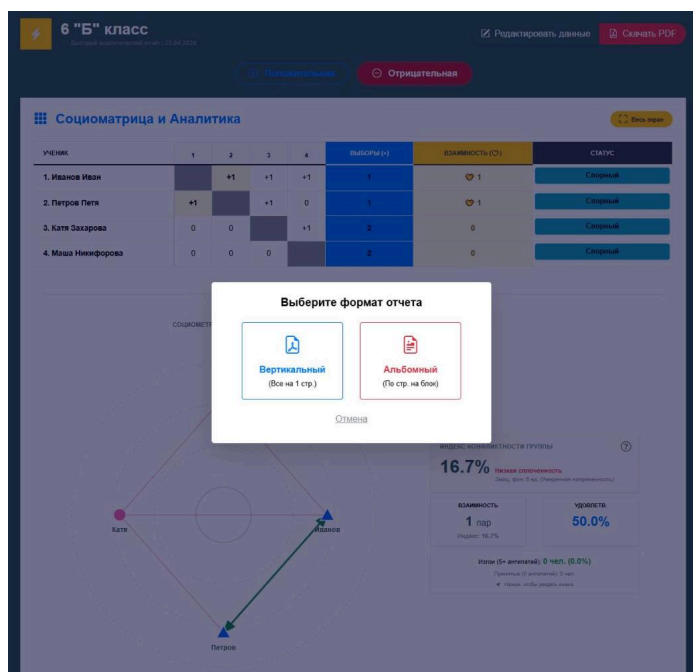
6 "Б" класс

Быстрый анализ. отчет | 23.04.2024

Редактировать данные

Скачать PDF

Положительная

Отрицательная

Социоматрица и Аналитика

Весь экран

| УЧЕНИК | 1 | 2 | 3 | 4 | ВЫБОРЫ (+) | ВЗАИМНОСТЬ | СТАТУС |
|---|---|---|---|---|---|---|---|
| 1. Иванов Иван |  | +1 | +1 | +1 | 1 | 1 | Спорный |
| 2. Петров Петя | +1 |  | +1 | 0 | 1 | 1 | Спорный |
| 3. Катя Захарова | 0 | 0 |  | +1 | 2 | 0 | Спорный |
| 4. Маша Никифорова | 0 | 0 | 0 |  | 2 | 0 | Спорный |

СОЦИОМЕТР

Выберите формат отчета

Вертикальный
(Все на 1 стр.)

Альбомный
(По стр. на блок)

Отмена

ИНДЕКС КОНФЛИКТНОСТИ ГРУППЫ

16.7%
Низкая сплоченность
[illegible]

ВЗАИМНОСТЬ
1 пар
Индекс: 16.7%

УДОВЛЕТВ.
50.0%

Изгои (5+ антипатий): 0 чел. (0.0%)
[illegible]
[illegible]

Катя

Иванов

Петров